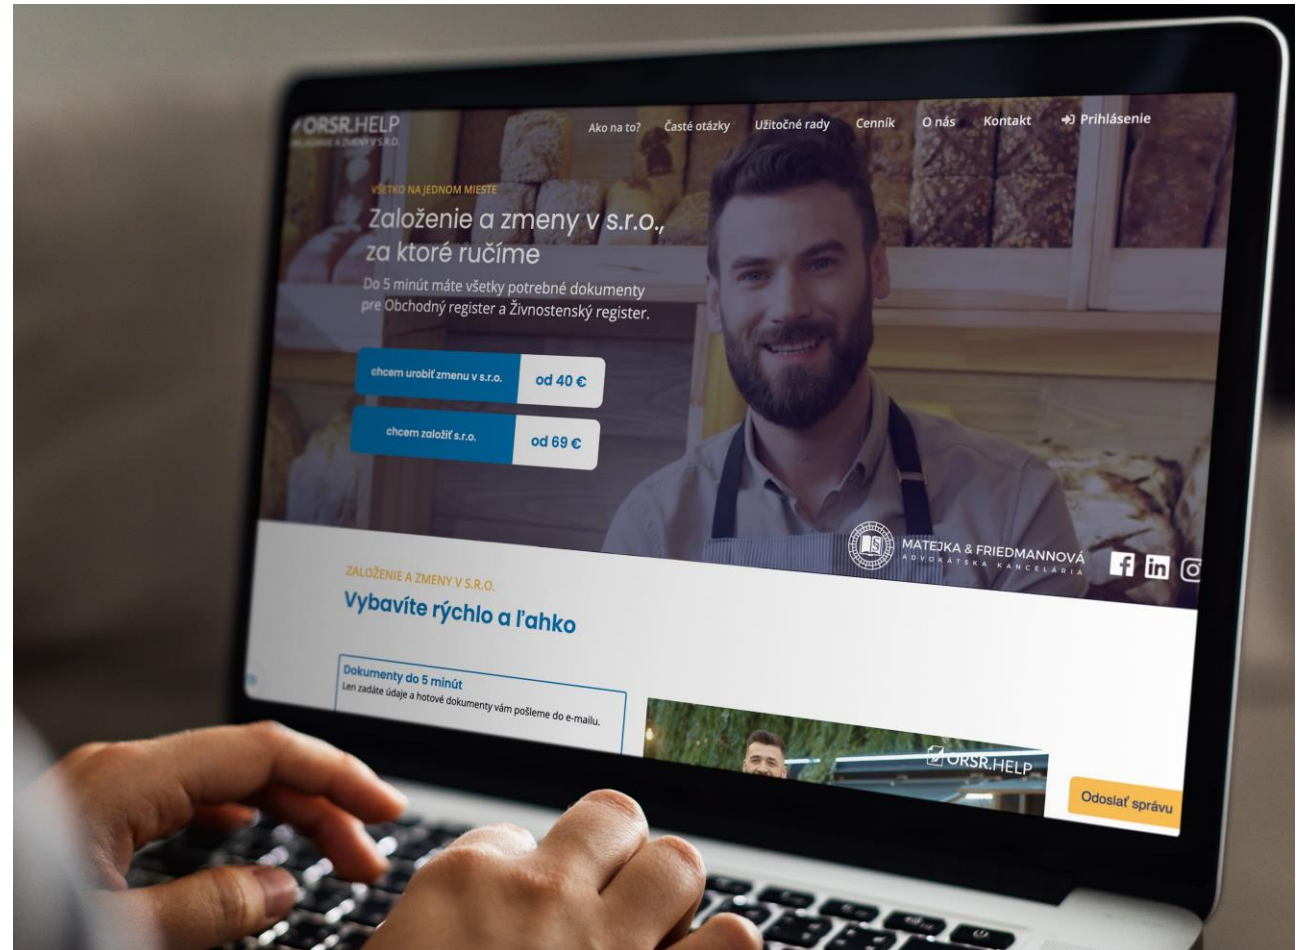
ORSR.HELP
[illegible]

Ako na to? Časté otázky Užitočné rady Cenník O nás Kontakt Prihlásenie

VŠETKO NA JEDNOM MIESTE
Založenie a zmeny v s.r.o., za ktoré ručíme
Do 5 minút máte všetky potrebné dokumenty pre Obchodný register a Živnostenský register.

chcem urobiť zmenu v s.r.o. od 40 €
chcem založiť s.r.o. od 69 €

MATEJKA & FRIEDMANNOVÁ
ADVOKÁTSKA KANCELÁRIA

ZALOŽENIE A ZMENY V S.R.O.
Vybavíte rýchlo a ľahko

Dokumenty do 5 minút
Len zadáte údaje a hotové dokumenty vám pošleme do e-mailu.

ORSR.HELP

Odoslať správu